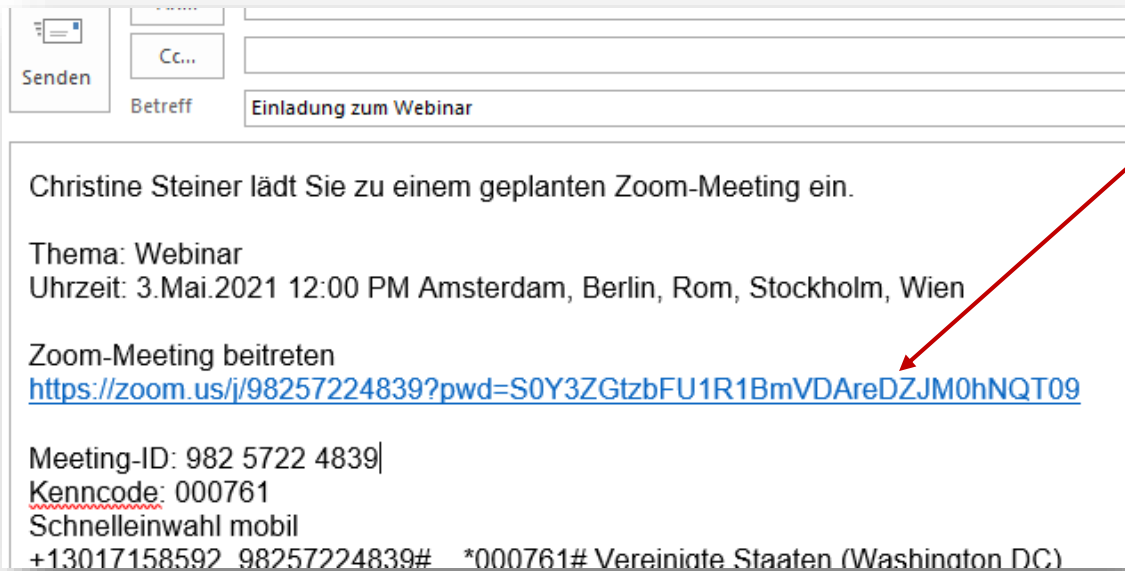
Senden

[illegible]

Cc...

Betreff

Einladung zum Webinar

Christine Steiner lädt Sie zu einem geplanten Zoom-Meeting ein.

Thema: Webinar
Uhrzeit: 3.Mai.2021 12:00 PM Amsterdam, Berlin, Rom, Stockholm, Wien

Zoom-Meeting beitreten
https://zoom.us/j/98257224839?pwd=S0Y3ZGtzbFU1R1BmVDAreDZJM0hNQT09

Meeting-ID: 982 5722 4839
Kenncode: 000761
Schnelleinwahl mobil
+13017158592,,98257224839#,,,,*000761# Vereinigte Staaten (Washington DC)